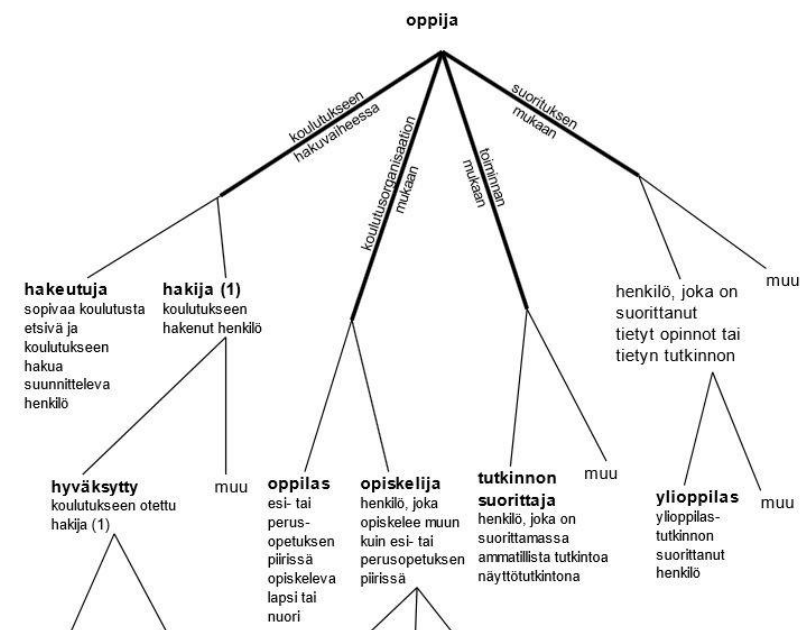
oppija

koulutukseen hakuvaiheessa

koulutusorganisaation mukaan

toiminnan mukaan

suorituksen mukaan

hakeutuja
sopivaa koulutusta etsivä ja koulutukseen hakua suunnitteleva henkilö

hakija (1)
koulutukseen hakenut henkilö

henkilö, joka on suorittanut tietyt opinnot tai tietyn tutkinnon

muu

hyväksytty
koulutukseen otettu hakija (1)

muu

oppilas
esi- tai perusopetuksen piirissä opiskeleva lapsi tai nuori

opiskelija
henkilö, joka opiskelee muun kuin esi- tai perusopetuksen piirissä

tutkinnon suorittaja
henkilö, joka on suorittamassa ammatillista tutkintoa näyttötutkintona

muu

ylioppilas
ylioppilastutkinnon suorittanut henkilö

muu